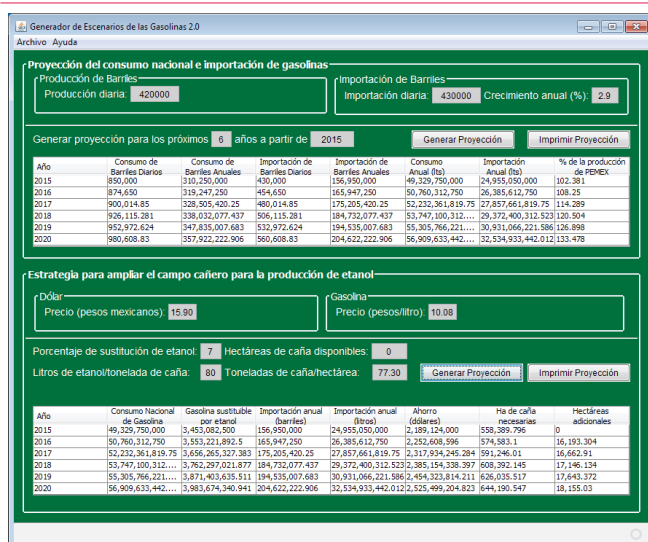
Generador de Escenarios de las Gasolinas 2.0

Archivo Ayuda

Proyección del consumo nacional e importación de gasolinas

Producción de Barriles
Producción diaria: 420000

Importación de Barriles
Importación diaria: 430000 Crecimiento anual (%): 2.9

Generar proyección para los próximos 6 años a partir de 2015
Generar Proyección
Imprimir Proyección

| Año | Consumo de Barriles Diarios | Consumo de Barriles Anuales | Importación de Barriles Diarios | Importación de Barriles Anuales | Consumo Anual (lts) | Importación Anual (lts) | % de la producción de PEMEX |
|---|---|---|---|---|---|---|---|
| 2015 | 850,000 | 310,250,000 | 430,000 | 156,950,000 | 49,329,750,000 | 24,955,050,000 | 102.381 |
| 2016 | 874,650 | 319,247,250 | 454,650 | 165,947,250 | 50,760,312,750 | 26,385,612,750 | 108.25 |
| 2017 | 900,014.85 | 328,505,420.25 | 480,014.85 | 175,205,420.25 | 52,232,361,819.75 | 27,857,661,819.75 | 114.289 |
| 2018 | 926,115.281 | 338,032,077.437 | 506,115.281 | 184,732,077.437 | 53,747,100,312.... | 29,372,400,312.523 | 120.504 |
| 2019 | 952,972.624 | 347,835,007.683 | 532,972.624 | 194,535,007.683 | 55,305,766,221.... | 30,931,066,221.586 | 126.898 |
| 2020 | 980,608.83 | 357,922,222.906 | 560,608.83 | 204,622,222.906 | 56,909,633,442.... | 32,534,933,442.012 | 133.478 |

Estrategia para ampliar el campo cañero para la producción de etanol

Dólar
Precio (pesos mexicanos): 15.90

Gasolina
Precio (pesos/litro): 10.08

Porcentaje de sustitución de etanol: 7 Hectáreas de caña disponibles: 0
Litros de etanol/tonelada de caña: 80 Toneladas de caña/hectárea: 77.30
Generar Proyección
Imprimir Proyección

| Año | Consumo Nacional de Gasolina | Gasolina sustituible por etanol | Importación anual (barriles) | Importación anual (litros) | Ahorro (dólares) | Ha de caña necesarias | Hectáreas adicionales |
|---|---|---|---|---|---|---|---|
| 2015 | 49,329,750,000 | 3,453,082,500 | 156,950,000 | 24,955,050,000 | 2,189,124,000 | 558,389.796 | 0 |
| 2016 | 50,760,312,750 | 3,553,221,892.5 | 165,947,250 | 26,385,612,750 | 2,252,608,596 | 574,583.1 | 16,193.304 |
| 2017 | 52,232,361,819.75 | 3,656,265,327.383 | 175,205,420.25 | 27,857,661,819.75 | 2,317,934,245.284 | 591,246.01 | 16,662.91 |
| 2018 | 53,747,100,312.... | 3,762,297,021.877 | 184,732,077.437 | 29,372,400,312.523 | 2,385,154,338.397 | 608,392.145 | 17,146.134 |
| 2019 | 55,305,766,221.... | 3,871,403,635.511 | 194,535,007.683 | 30,931,066,221.586 | 2,454,323,814.211 | 626,035.517 | 17,643.372 |
| 2020 | 56,909,633,442.... | 3,983,674,340.941 | 204,622,222.906 | 32,534,933,442.012 | 2,525,499,204.823 | 644,190.547 | 18,155.03 |